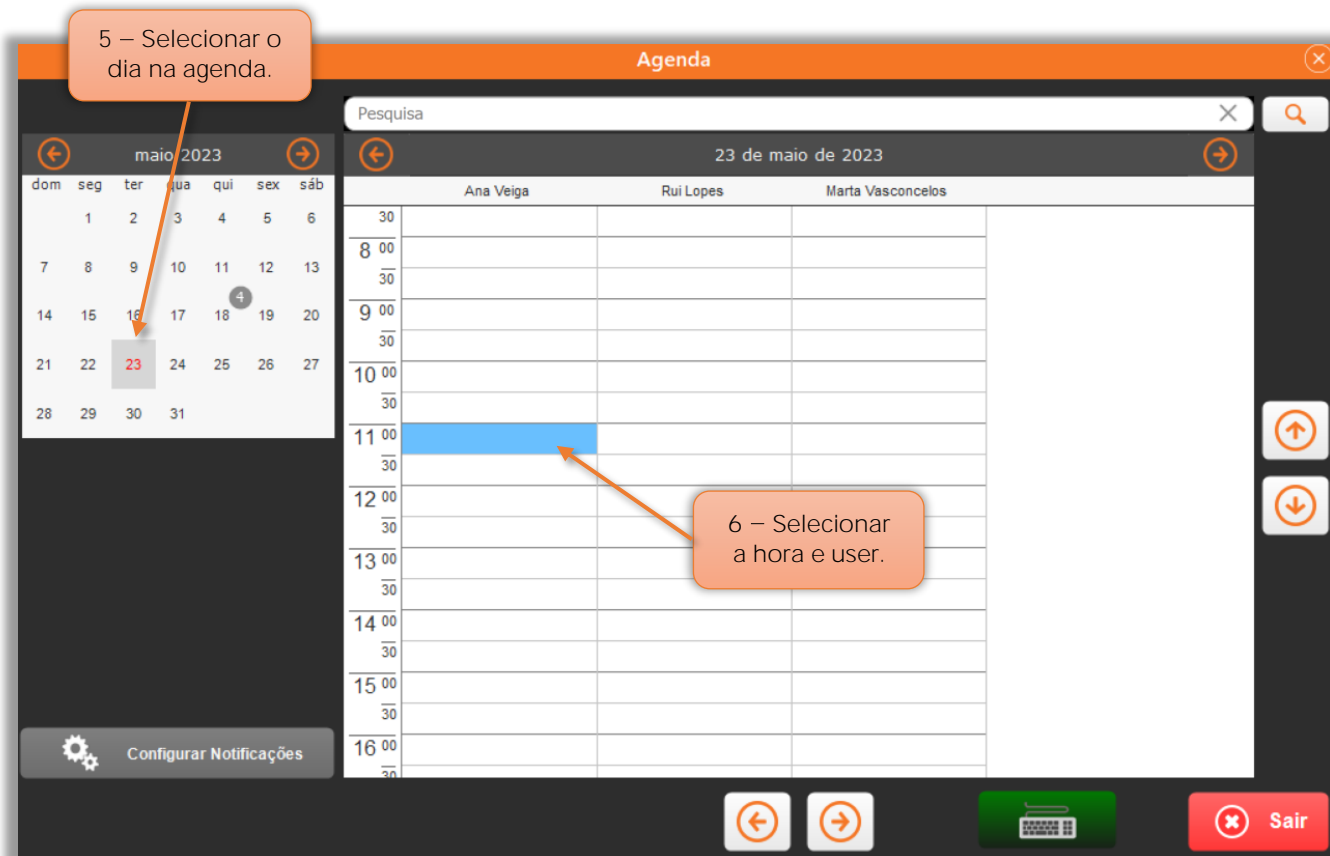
5 – Selecionar o dia na agenda.

Agenda

Pesquisa

maio 2023

| dom | seg | ter | qua | qui | sex | sáb |
|---|---|---|---|---|---|---|
| | 1 | 2 | 3 | 4 | 5 | 6 |
| 7 | 8 | 9 | 10 | 11 | 12 | 13 |
| 14 | 15 | 16 | 17 | 18 | 19 | 20 |
| 21 | 22 | 23 | 24 | 25 | 26 | 27 |
| 28 | 29 | 30 | 31 | | | |

4

23 de maio de 2023

Ana Veiga | Rui Lopes | Marta Vasconcelos

30
8 00
30
9 00
30
10 00
30
11 00
30
12 00
30
13 00
30
14 00
30
15 00
30
16 00
30

6 – Selecionar a hora e user.

Configurar Notificações

Sair